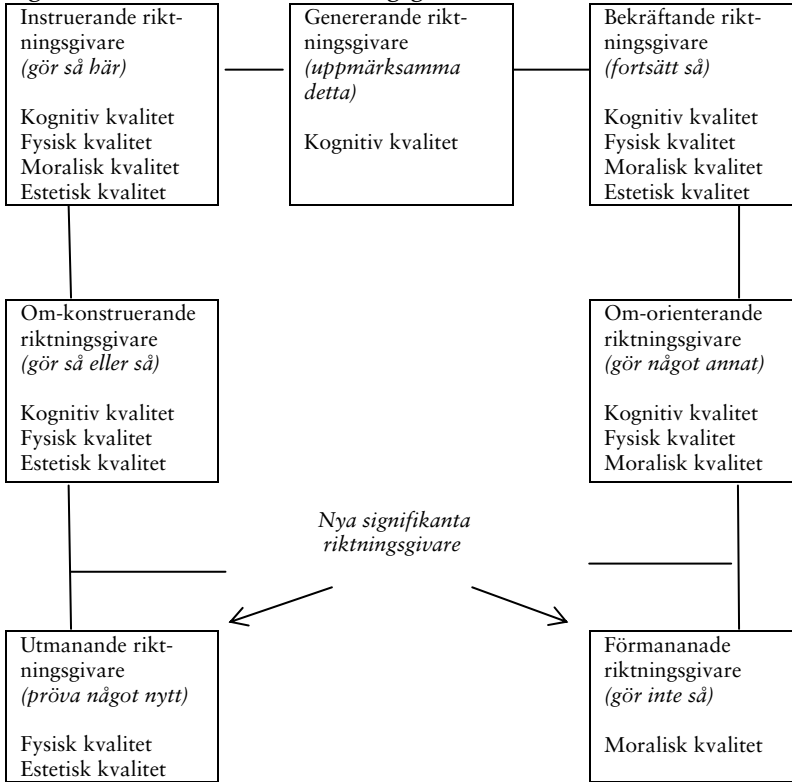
Instruerande riktningsgivare
*(gör så här)*

Kognitiv kvalitet
Fysisk kvalitet
Moralisk kvalitet
Estetisk kvalitet

Genererande riktningsgivare
*(uppmärksamma detta)*

Kognitiv kvalitet

Bekräftande riktningsgivare
*(fortsätt så)*

Kognitiv kvalitet
Fysisk kvalitet
Moralisk kvalitet
Estetisk kvalitet

Om-konstruerande riktningsgivare
*(gör så eller så)*

Kognitiv kvalitet
Fysisk kvalitet
Estetisk kvalitet

Om-orienterande riktningsgivare
*(gör något annat)*

Kognitiv kvalitet
Fysisk kvalitet
Moralisk kvalitet

*Nya signifikanta riktningsgivare*

Utmanande riktningsgivare
*(pröva något nytt)*

Fysisk kvalitet
Estetisk kvalitet

Förmananade riktningsgivare
*(gör inte så)*

Moralisk kvalitet